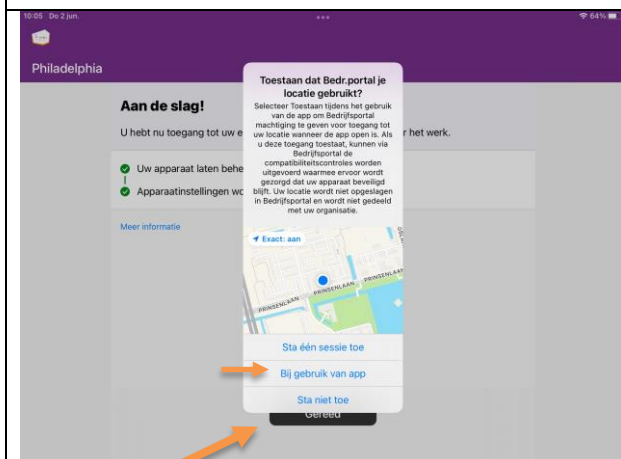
10:05 Do 2 jun.

64%

Philadelphia

Aan de slag!

U hebt nu toegang tot uw e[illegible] r het werk.

Uw apparaat laten behe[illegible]

Apparaatinstellingen wo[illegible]

Meer informatie

Toestaan dat Bedr.portal je locatie gebruikt?

Selecteer Toestaan tijdens het gebruik van de app om Bedrijfsportal machtiging te geven voor toegang tot uw locatie wanneer de app open is. Als u deze toegang toestaat, kunnen via Bedrijfsportal de compatibiliteitscontroles worden uitgevoerd waarmee ervoor wordt gezorgd dat uw apparaat beveiligd blijft. Uw locatie wordt niet opgeslagen in Bedrijfsportal en wordt niet gedeeld met uw organisatie.

Exact: aan

PRINSENLAAN

PRINSENLAAN

PRINSENLAAN

Sta één sessie toe

Bij gebruik van app

Sta niet toe

Gereed